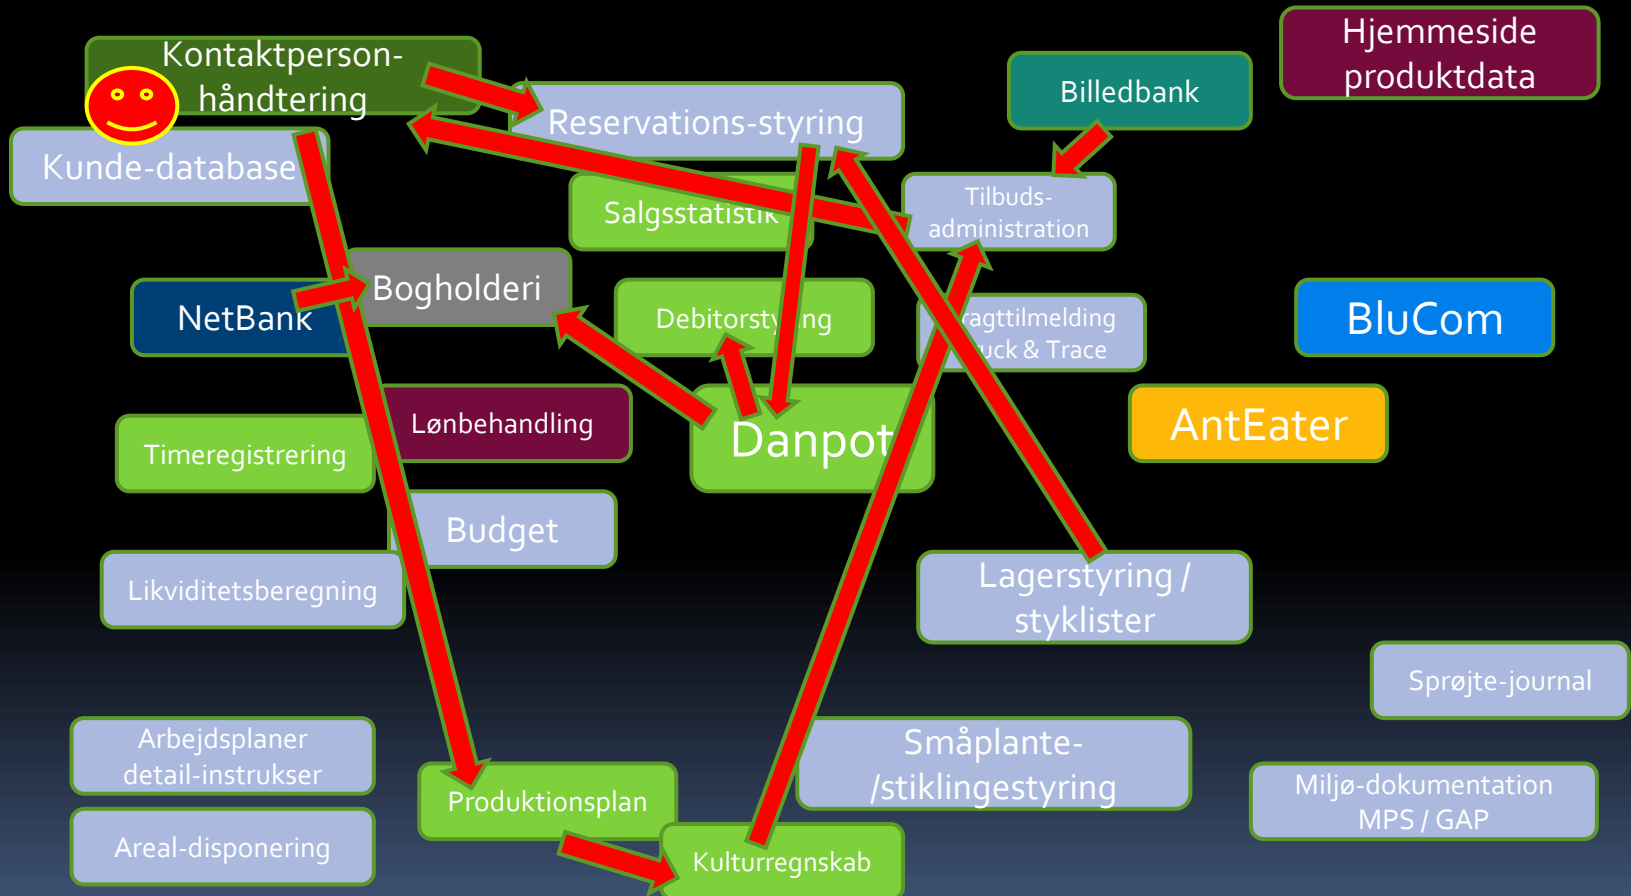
Kontaktperson-håndtering

Hjemmeside produktdata

Billedbank

Reservations-styring

Kunde-database

Salgsstatistik

Tilbuds-administration

NetBank

Bogholderi

Debitorstyring

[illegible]ragttilmelding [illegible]uck & Trace

BluCom

Lønbehandling

Timeregistrering

Danpot

AntEater

Budget

Likviditetsberegning

Lagerstyring / styklister

Sprøjte-journal

Arbejdsplaner detail-instrukser

Småplante-/stiklingestyring

Produktionsplan

Miljø-dokumentation MPS / GAP

Areal-disponering

Kulturregnskab